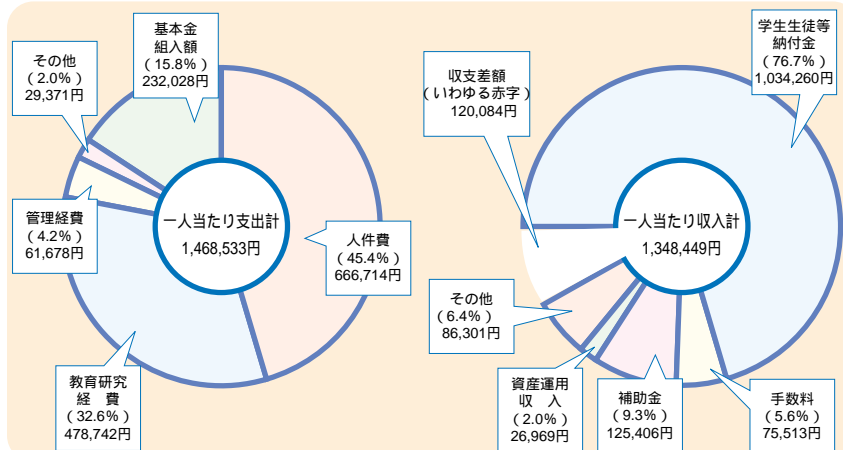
基本金
組入額
（15.8%）
232,028円

その他
（2.0%）
29,371円

一人当たり支出計
1,468,533円

人件費
（45.4%）
666,714円

管理経費
（4.2%）
61,678円

教育研究
経　費
（32.6%）
478,742円

収支差額
（いわゆる赤字）
120,084円

学生生徒等
納付金
（76.7%）
1,034,260円

一人当たり収入計
1,348,449円

その他
（6.4%）
86,301円

資産運用
収　入
（2.0%）
26,969円

補助金
（9.3%）
125,406円

手数料
（5.6%）
75,513円